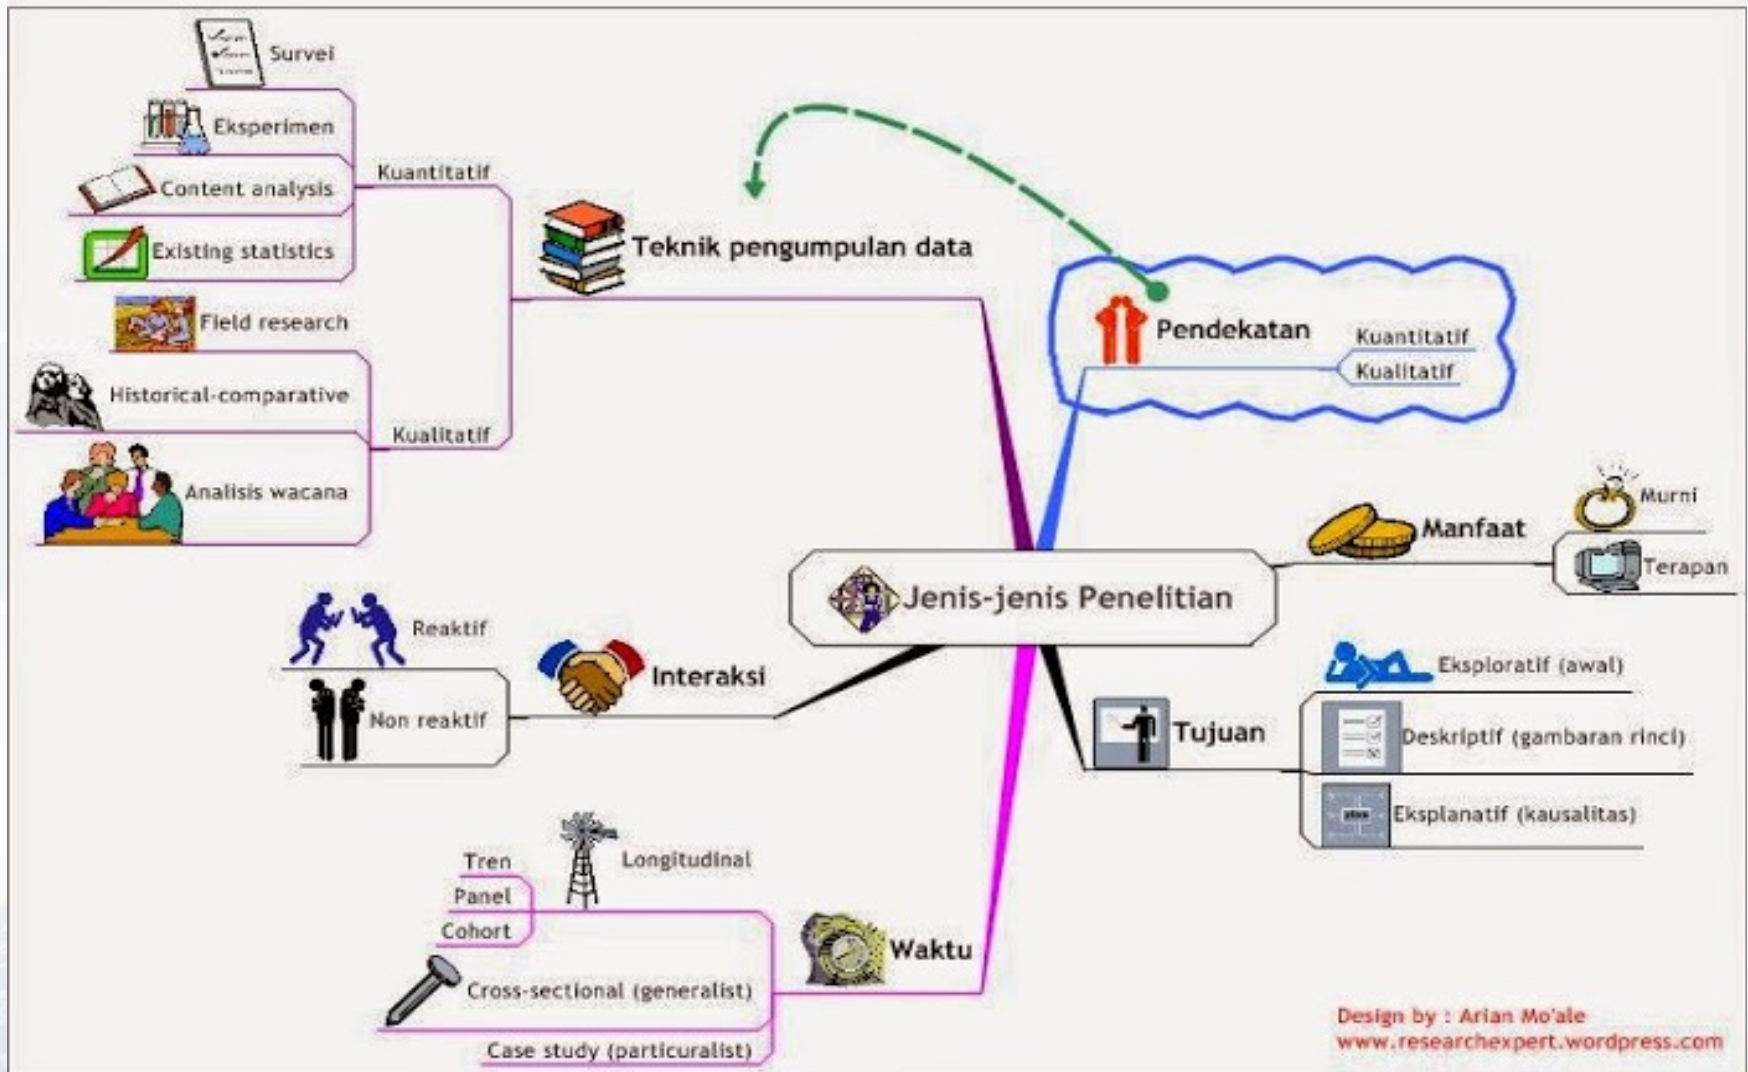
Jenis-jenis Penelitian

Teknik pengumpulan data
Kuantitatif
Survei
Eksperimen
Content analysis
Existing statistics
Kualitatif
Field research
Historical-comparative
Analisis wacana

Pendekatan
Kuantitatif
Kualitatif

Manfaat
Murni
Terapan

Tujuan
Eksploratif (awal)
Deskriptif (gambaran rinci)
Eksplanatif (kausalitas)

Interaksi
Reaktif
Non reaktif

Waktu
Longitudinal
Tren
Panel
Cohort
Cross-sectional (generalist)
Case study (particuralist)

Design by : Arian Mo'ale
www.researchexpert.wordpress.com